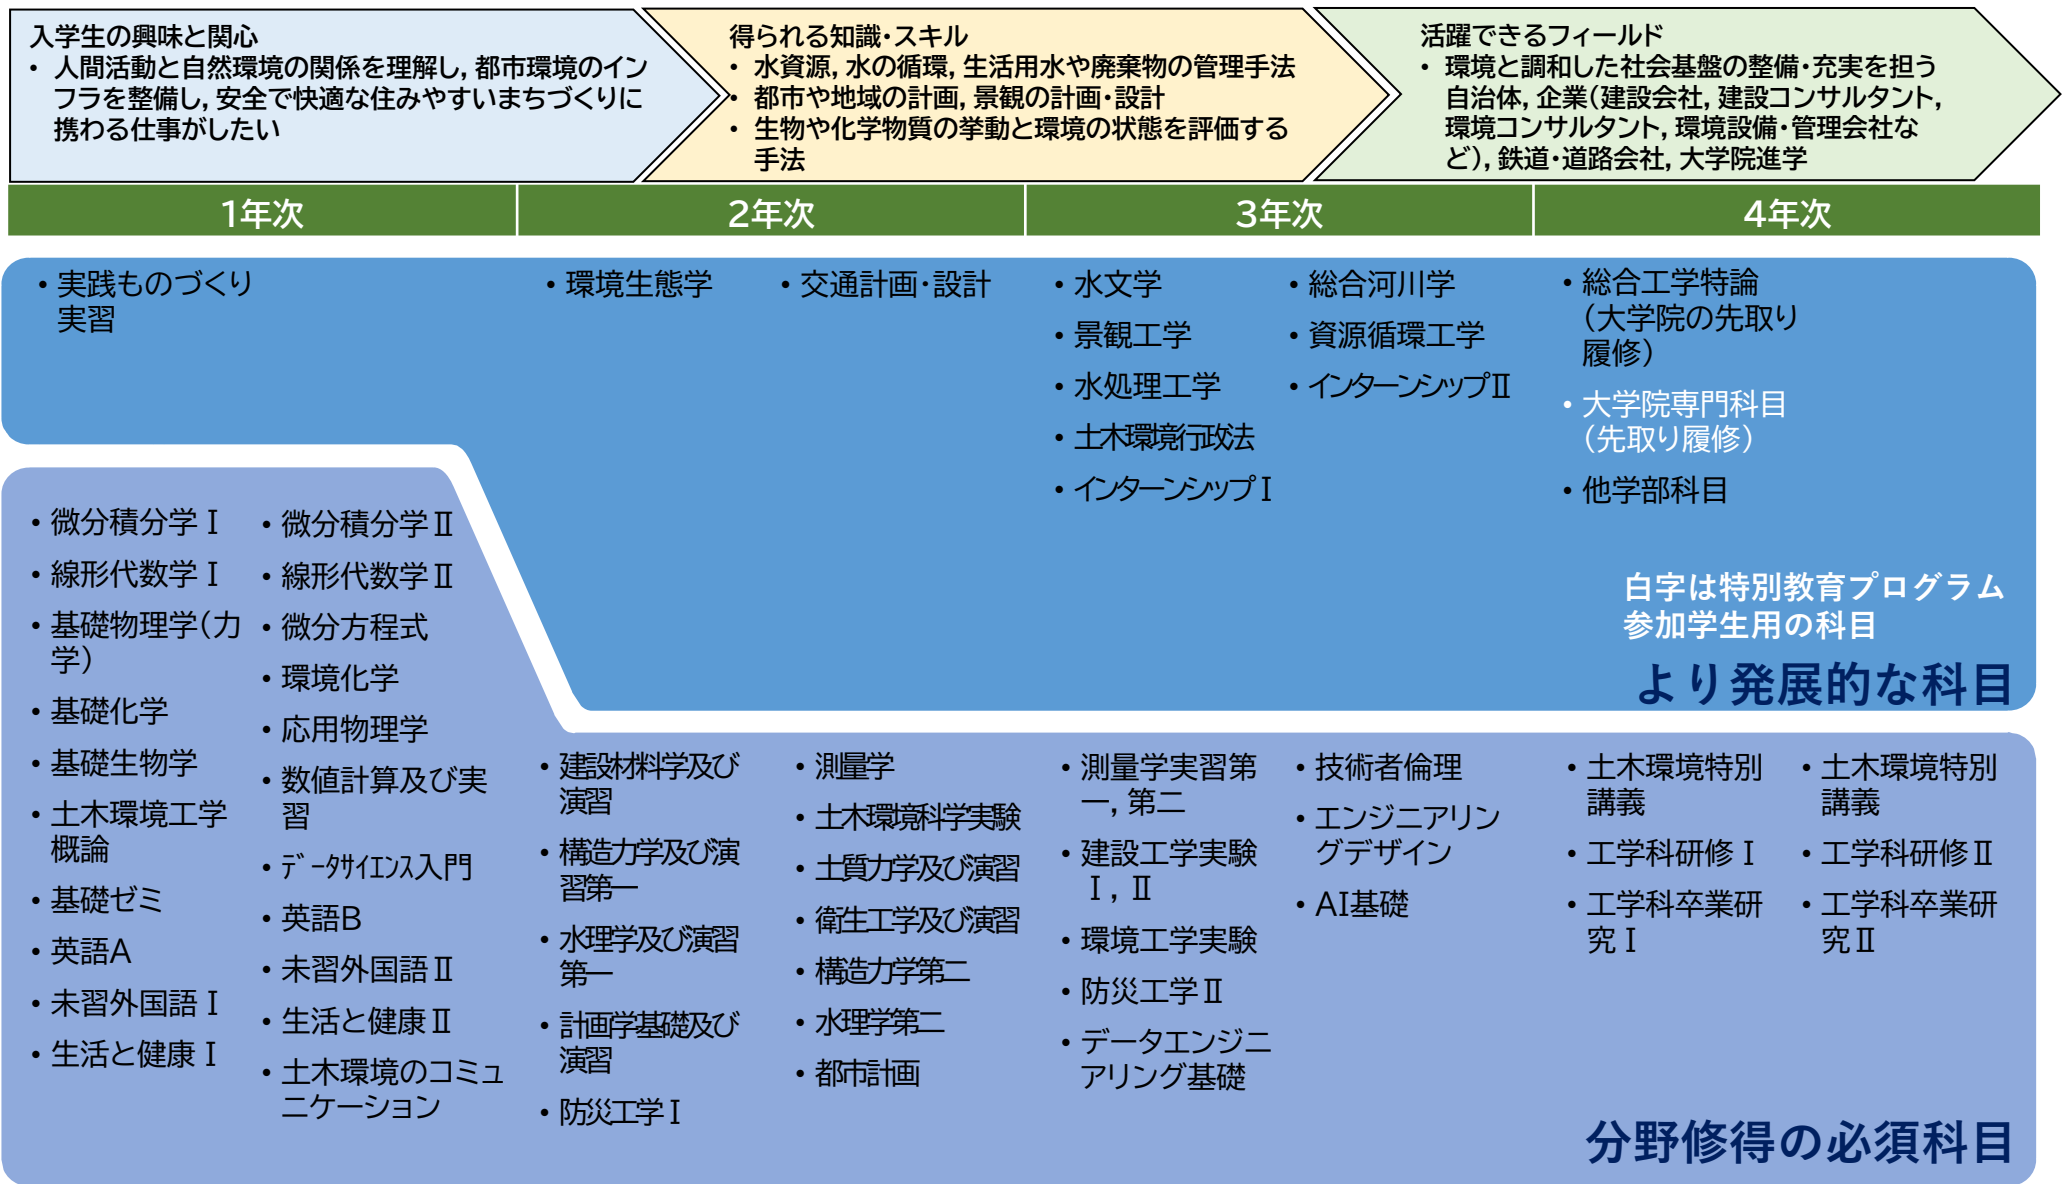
入学生の興味と関心
• 人間活動と自然環境の関係を理解し，都市環境のインフラを整備し，安全で快適な住みやすいまちづくりに携わる仕事がしたい

得られる知識・スキル
• 水資源，水の循環，生活用水や廃棄物の管理手法
• 都市や地域の計画，景観の計画・設計
• 生物や化学物質の挙動と環境の状態を評価する手法

活躍できるフィールド
• 環境と調和した社会基盤の整備・充実を担う自治体，企業（建設会社，建設コンサルタント，環境コンサルタント，環境設備・管理会社など），鉄道・道路会社，大学院進学

| 1年次 | 2年次 | 3年次 | 4年次 |
|---|---|---|---|

• 実践ものづくり実習

• 環境生態学

• 交通計画・設計

• 水文学
• 景観工学
• 水処理工学
• 土木環境行政法
• インターンシップⅠ

• 総合河川学
• 資源循環工学
• インターンシップⅡ

• 総合工学特論（大学院の先取り履修）
• 大学院専門科目（先取り履修）
• 他学部科目

白字は特別教育プログラム参加学生用の科目

より発展的な科目

• 微分積分学Ⅰ
• 線形代数学Ⅰ
• 基礎物理学（力学）
• 基礎化学
• 基礎生物学
• 土木環境工学概論
• 基礎ゼミ
• 英語A
• 未習外国語Ⅰ
• 生活と健康Ⅰ

• 微分積分学Ⅱ
• 線形代数学Ⅱ
• 微分方程式
• 環境化学
• 応用物理学
• 数値計算及び実習
• データサイエンス入門
• 英語B
• 未習外国語Ⅱ
• 生活と健康Ⅱ
• 土木環境のコミュニケーション

• 建設材料学及び演習
• 構造力学及び演習第一
• 水理学及び演習第一
• 計画学基礎及び演習
• 防災工学Ⅰ

• 測量学
• 土木環境科学実験
• 土質力学及び演習
• 衛生工学及び演習
• 構造力学第二
• 水理学第二
• 都市計画

• 測量学実習第一，第二
• 建設工学実験Ⅰ，Ⅱ
• 環境工学実験
• 防災工学Ⅱ
• データエンジニアリング基礎

• 技術者倫理
• エンジニアリングデザイン
• AI基礎

• 土木環境特別講義
• 工学科研修Ⅰ
• 工学科卒業研究Ⅰ

• 土木環境特別講義
• 工学科研修Ⅱ
• 工学科卒業研究Ⅱ

分野修得の必須科目